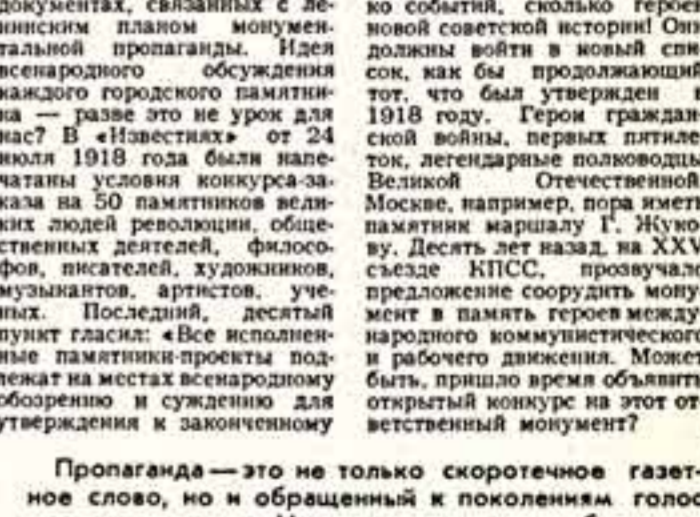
документах, связанных с ленинским планом монументальной пропаганды. Идея всенародного обсуждения каждого городского памятника — разве это не урок для нас? В «Известиях» от 24 июля 1918 года были напечатаны условия конкурса-заказа на 50 памятников великих людей революции, общественных деятелей, философов, писателей, художников, музыкантов, артистов, ученых. Последний, десятый пункт гласил: «Все исполненные памятники-проекты подлежат на местах всенародному обозрению и суждению для утверждения в законченному

ко события, сколько героев новой советской истории! Они должны войти в новый список, как бы продолжающий тот, что был утвержден в 1918 году. Герои гражданской войны, первых пятилеток, легендарные полководцы Великой Отечественной. В Москве, например, пора иметь памятник маршалу Г. Жукову. Десять лет назад, на XXV съезде КПСС, прозвучало предложение соорудить монумент в память героев международного коммунистического и рабочего движения. Может быть, пришло время объявить открытый конкурс на этот ответственный монумент?

Пропаганда — это не только скоротечное газетное слово, но и обращенный к поколениям голос